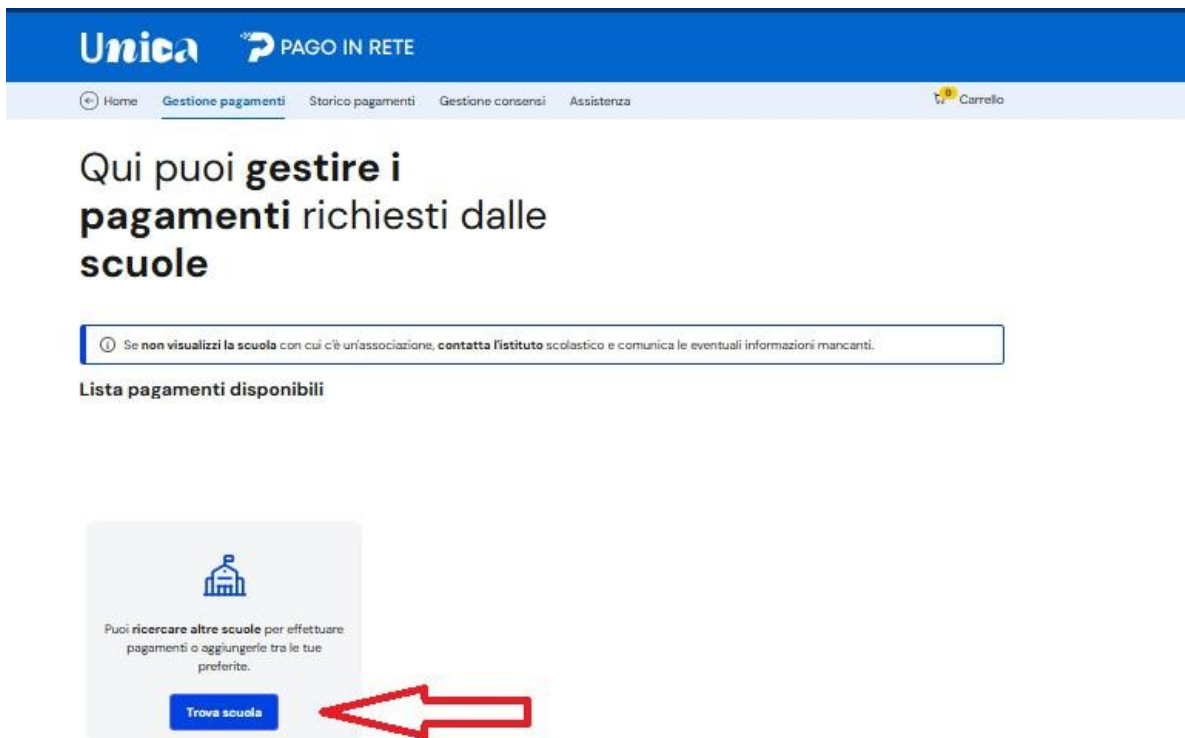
Unica PAGO IN RETE

Home Gestione pagamenti Storico pagamenti Gestione consensi Assistenza 0 Carrello

Qui puoi **gestire i pagamenti** richiesti dalle **scuole**

Se **non visualizzi la scuola** con cui c'è un'associazione, **contatta l'istituto** scolastico e comunica le eventuali informazioni mancanti.

Lista pagamenti disponibili

Puoi **ricercare altre scuole** per effettuare pagamenti o aggiungerle tra le tue preferite.

Trova scuola